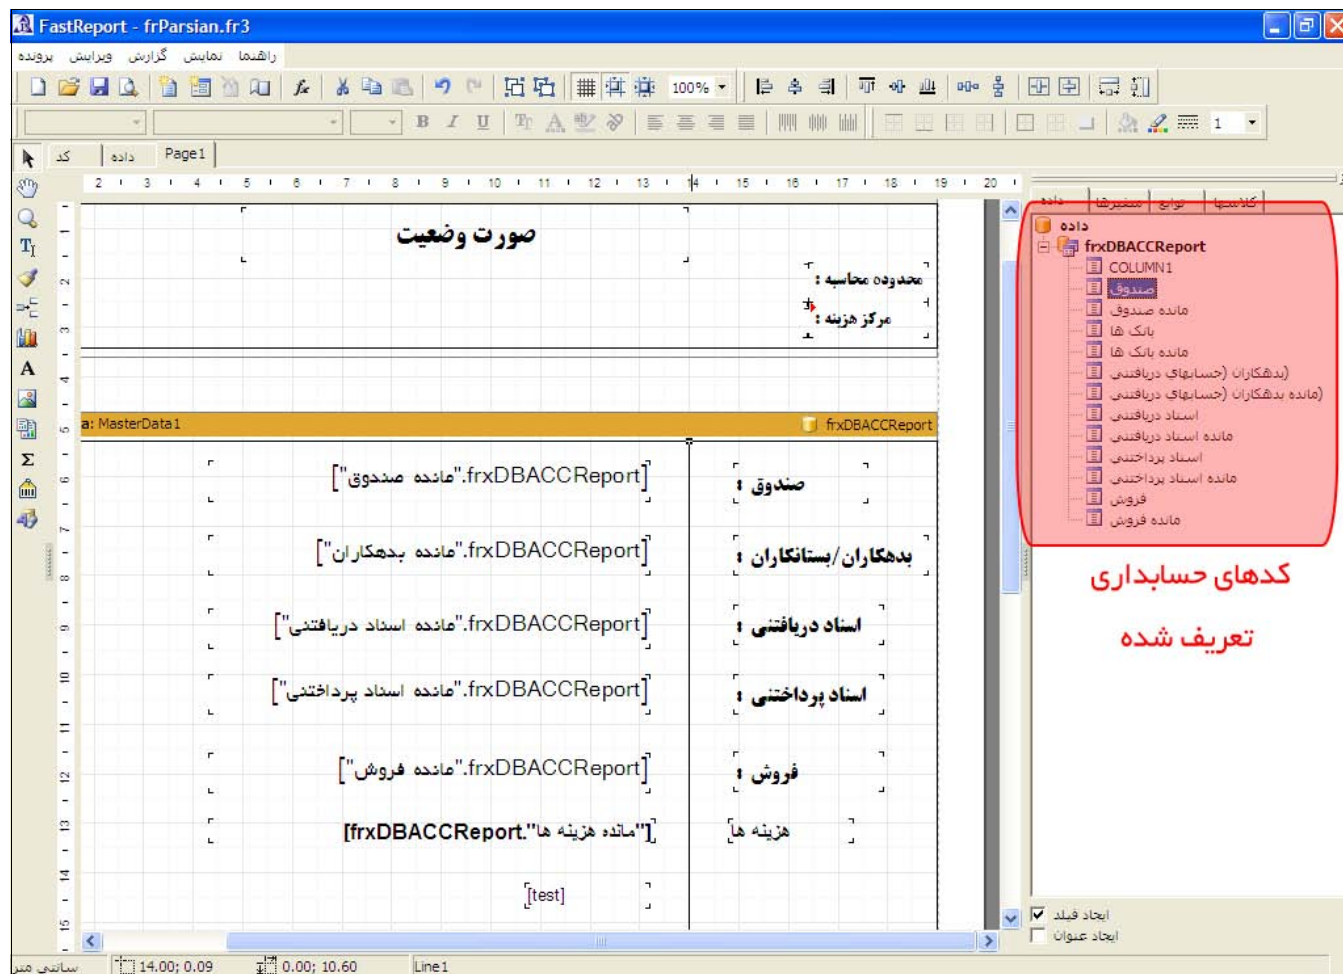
FastReport - frParsian.fr3

پرونده ویرایش گزارش نمایش راهنما

100%

1

کد داده Page1

2 3 4 5 6 7 8 9 10 11 12 13 14 15 16 17 18 19 20

صورت وضعیت

محدوده محاسبه :

مرکز هزینه :

a: MasterData1

frxDBACCReport

["مانده صندوق".frxDBACCReport]

صندوق :

["مانده بدهکاران".frxDBACCReport]

بدهکاران/بستانکاران :

["مانده اسناد دریافتنی".frxDBACCReport]

اسناد دریافتنی :

["مانده اسناد پرداختنی".frxDBACCReport]

اسناد پرداختنی :

["مانده فروش".frxDBACCReport]

فروش :

[frxDBACCReport."مانده هزینه ها"]

هزینه ها

[test]

داده متغیرها توابع کلاسها

داده
frxDBACCReport
COLUMN1
صندوق
مانده صندوق
بانک ها
مانده بانک ها
(بدهکاران (حسابهای دریافتنی
(مانده بدهکاران (حسابهای دریافتنی
اسناد دریافتنی
مانده اسناد دریافتنی
اسناد پرداختنی
مانده اسناد پرداختنی
فروش
مانده فروش

کدهای حسابداری

تعریف شده

ایجاد فیلد

ایجاد عنوان

سانتی متر 14.00; 0.09 0.00; 10.60 Line1